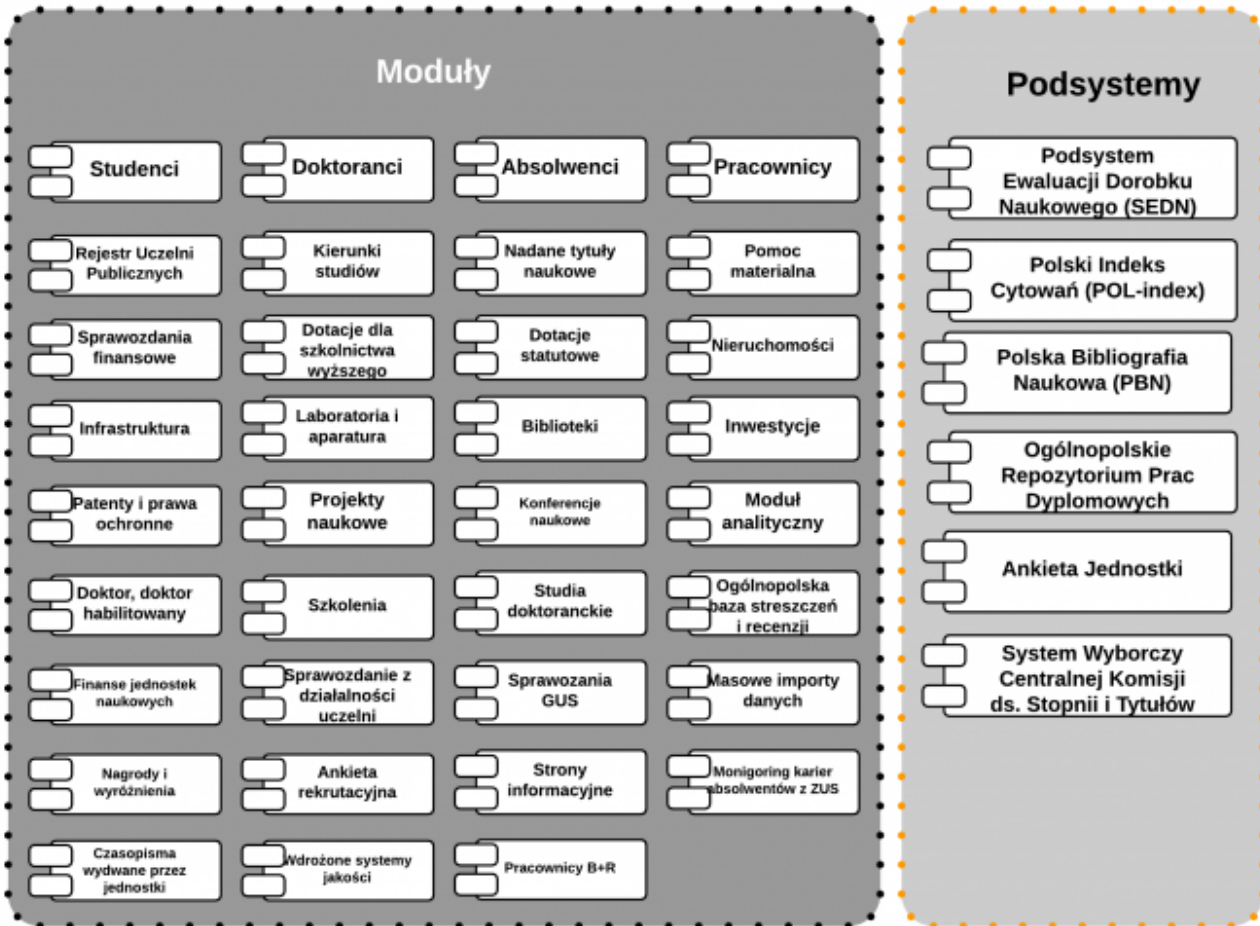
Moduły

Studenci

Doktoranci

Absolwenci

Pracownicy

Rejestr Uczelni Publicznych

Kierunki studiów

Nadane tytuły naukowe

Pomoc materialna

Sprawozdania finansowe

Dotacje dla szkolnictwa wyższego

Dotacje statutowe

Nieruchomości

Infrastruktura

Laboratoria i aparatura

Biblioteki

Inwestycje

Patenty i prawa ochronne

Projekty naukowe

Konferencje naukowe

Moduł analityczny

Doktor, doktor habilitowany

Szkolenia

Studia doktoranckie

Ogólnopolska baza streszczeń i recenzji

Finanse jednostek naukowych

Sprawozdanie z działalności uczelni

Sprawozania GUS

Masowe importy danych

Nagrody i wyróżnienia

Ankieta rekrutacyjna

Strony informacyjne

Monigoring karier absolwentów z ZUS

Czasopisma wydawane przez jednostki

Wdrożone systemy jakości

Pracownicy B+R

Podsystemy

Podsystem Ewaluacji Dorobku Naukowego (SEDN)

Polski Indeks Cytowań (POL-index)

Polska Bibliografia Naukowa (PBN)

Ogólnopolskie Repozytorium Prac Dyplomowych

Ankieta Jednostki

System Wyborczy Centralnej Komisji ds. Stopnii i Tytułów